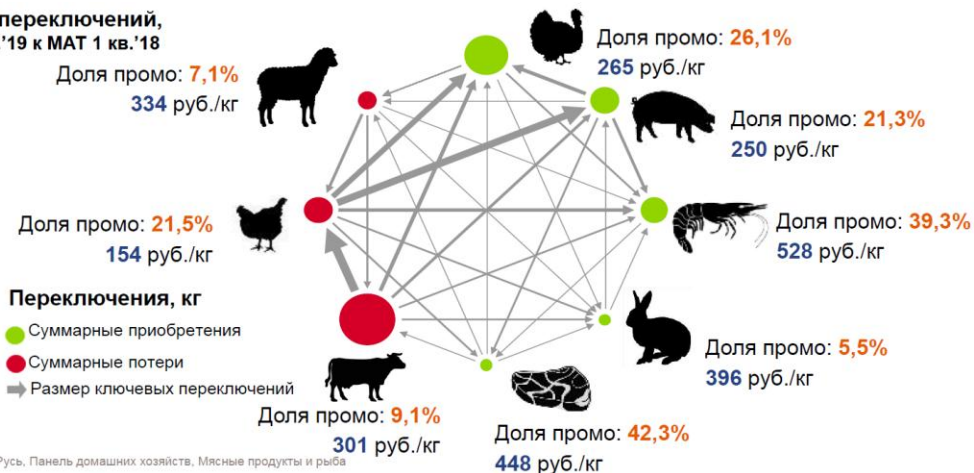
переключений,
'19 к МАТ 1 кв.'18

Доля промо: 7,1%
334 руб./кг

Доля промо: 26,1%
265 руб./кг

Доля промо: 21,3%
250 руб./кг

Доля промо: 21,5%
154 руб./кг

Доля промо: 39,3%
528 руб./кг

Переключения, кг
Суммарные приобретения
Суммарные потери
Размер ключевых переключений

Доля промо: 5,5%
396 руб./кг

Доля промо: 9,1%
301 руб./кг

Доля промо: 42,3%
448 руб./кг

Русь, Панель домашних хозяйств, Мясные продукты и рыба